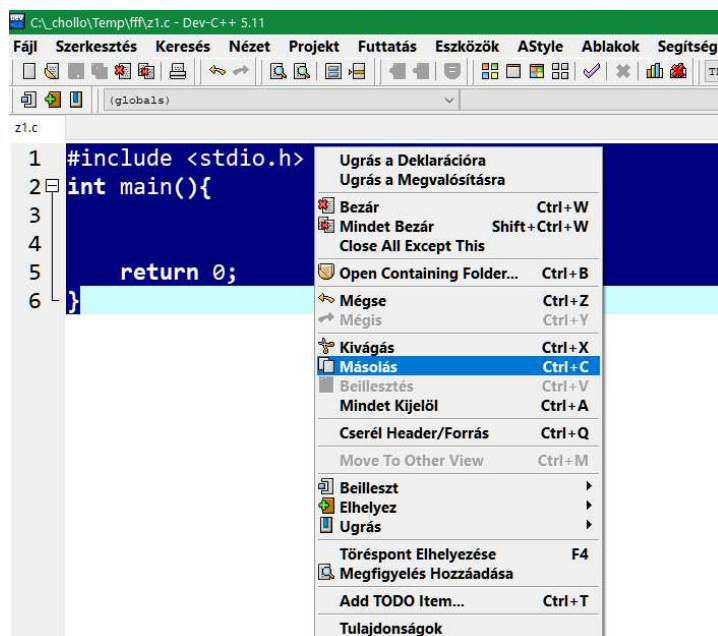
C:\_chollo\Temp\fff\z1.c - Dev-C++ 5.11

Fájl Szerkesztés Keresés Nézet Projekt Futtatás Eszközök AStyle Ablakok Segítség

(globals)

z1.c

1 #include <stdio.h>
2 int main(){
3
4
5 return 0;
6 }

Ugrás a Deklarációra
Ugrás a Megvalósításra
Bezár Ctrl+W
Mindet Bezár Shift+Ctrl+W
Close All Except This
Open Containing Folder... Ctrl+B
Mégse Ctrl+Z
Mégis Ctrl+Y
Kivágás Ctrl+X
Másolás Ctrl+C
Beillesztés Ctrl+V
Mindet Kijelöl Ctrl+A
Cserél Header/Forrás Ctrl+Q
Move To Other View Ctrl+M
Beilleszt
Elhelyez
Ugrás
Töréspont Elhelyezése F4
Megfigyelés Hozzáadása
Add TODO Item... Ctrl+T
Tulajdonságok